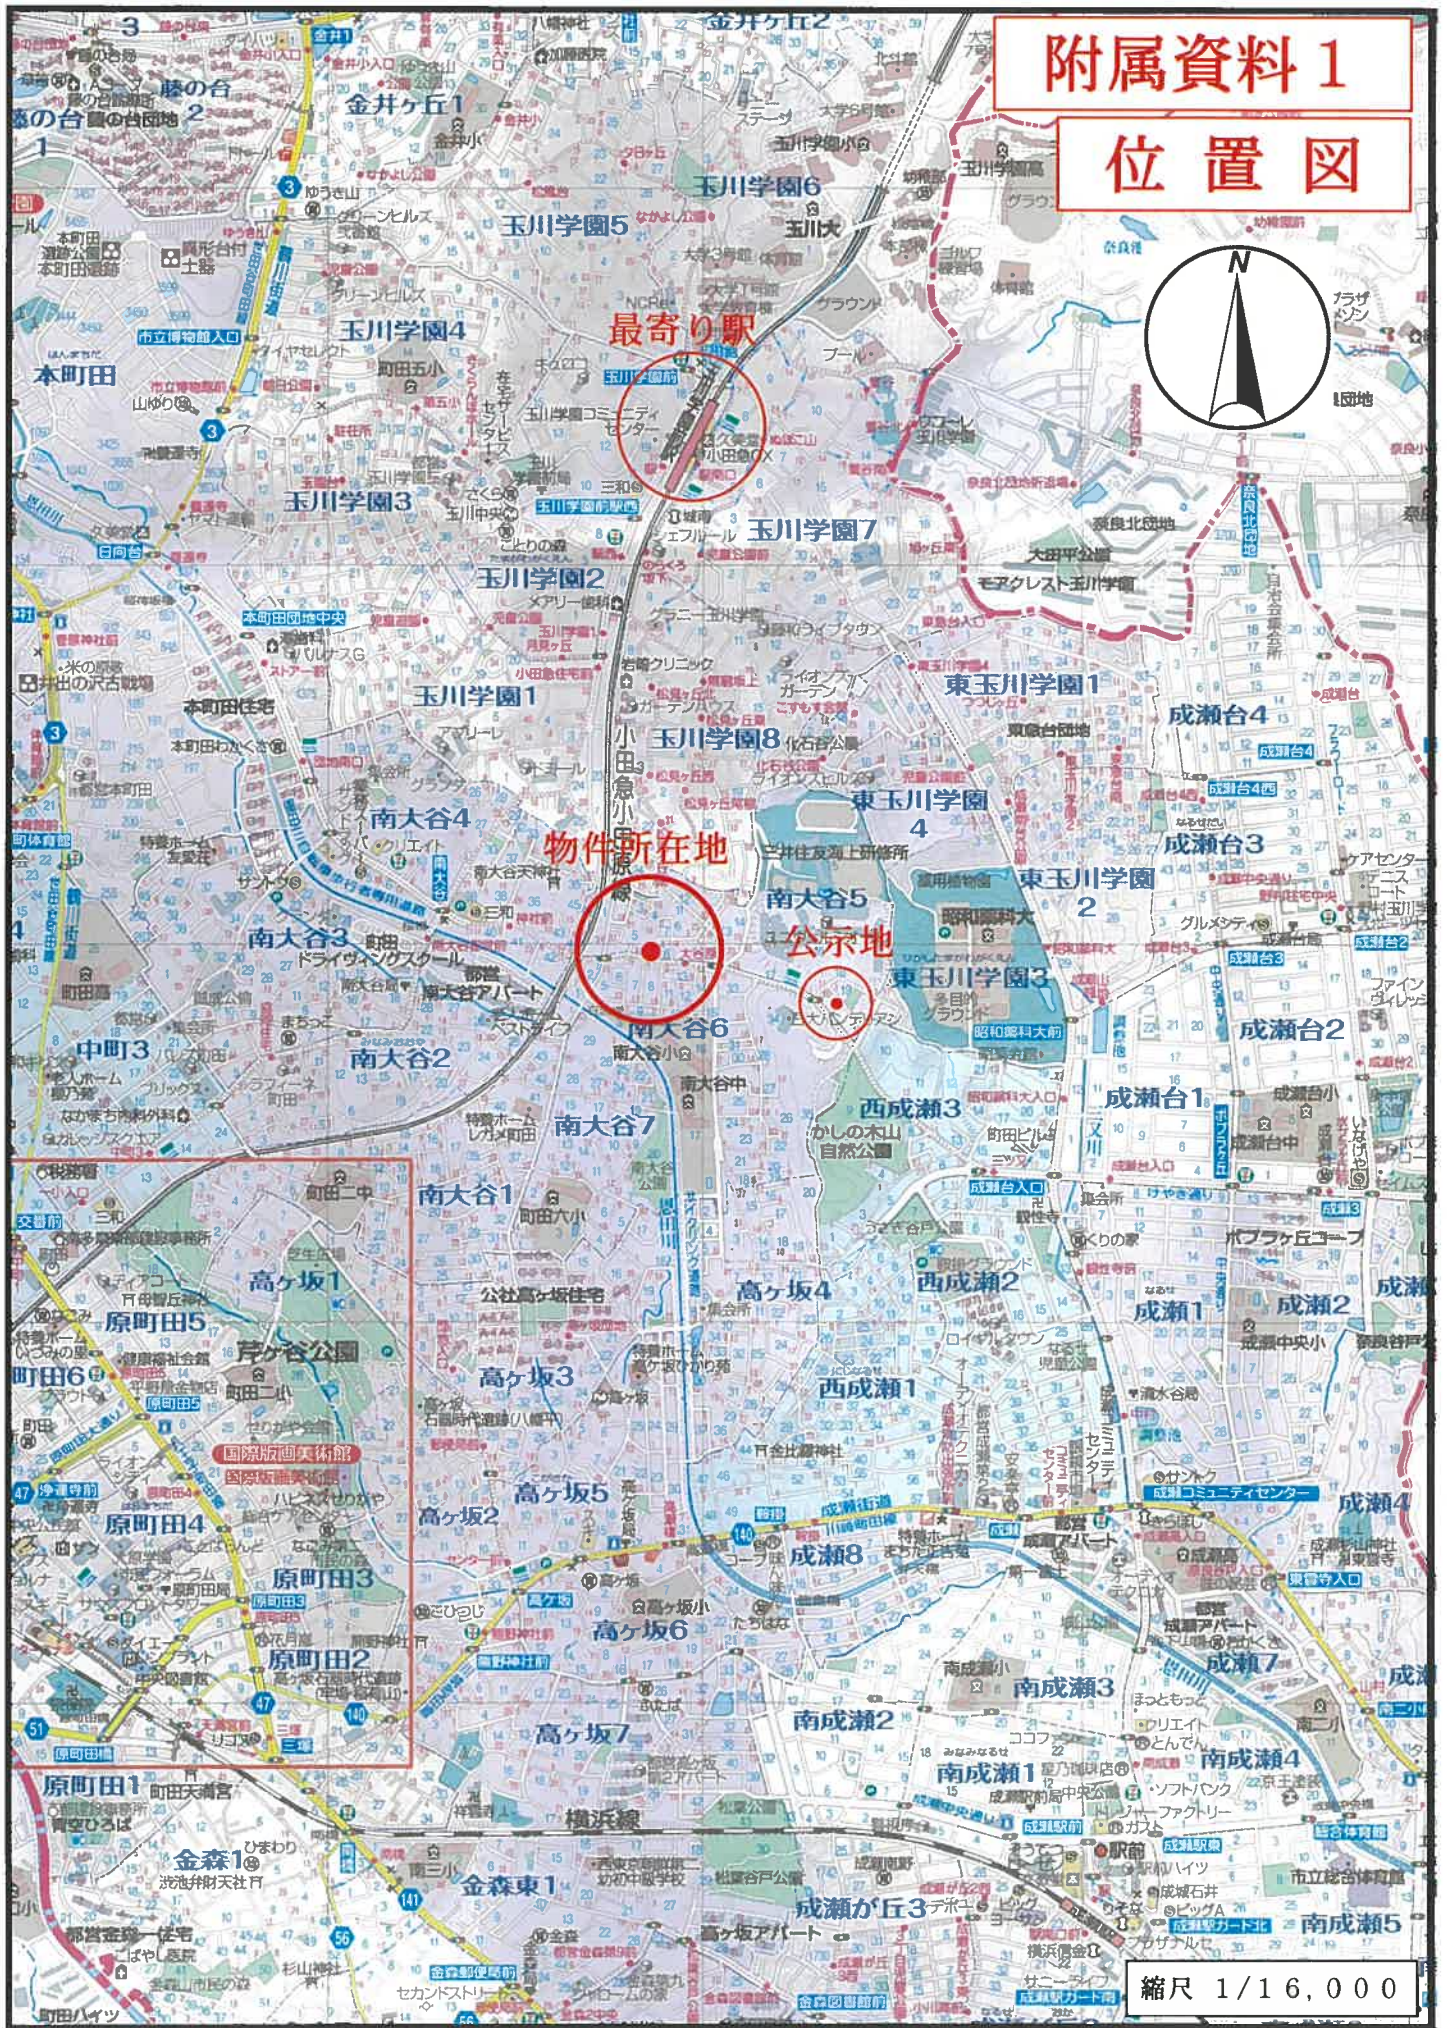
附属資料１

位置図

N

最寄り駅

物件所在地

公示地

玉川学園5

玉川学園4

玉川学園6

玉川学園3

玉川学園7

玉川学園2

玉川学園1

玉川学園8

金井ヶ丘1

本町田

南大谷4

南大谷3

南大谷5

南大谷2

南大谷6

南大谷7

南大谷1

東玉川学園1

東玉川学園4

東玉川学園2

東玉川学園3

成瀬台4

成瀬台3

成瀬台2

成瀬台1

西成瀬3

西成瀬2

西成瀬1

中町3

高ヶ坂1

高ヶ坂4

高ヶ坂3

高ヶ坂2

高ヶ坂5

高ヶ坂6

高ヶ坂7

原町田5

原町田6

原町田4

原町田3

原町田2

原町田1

芹ヶ谷公園

成瀬1

成瀬2

成瀬4

成瀬7

成瀬8

南成瀬3

南成瀬2

南成瀬1

南成瀬4

南成瀬5

成瀬が丘3

金森1

金森東1

横浜線

小田急小田原線

成瀬街道

国際版画美術館

かしの木山自然公園

縮尺 1/16,000